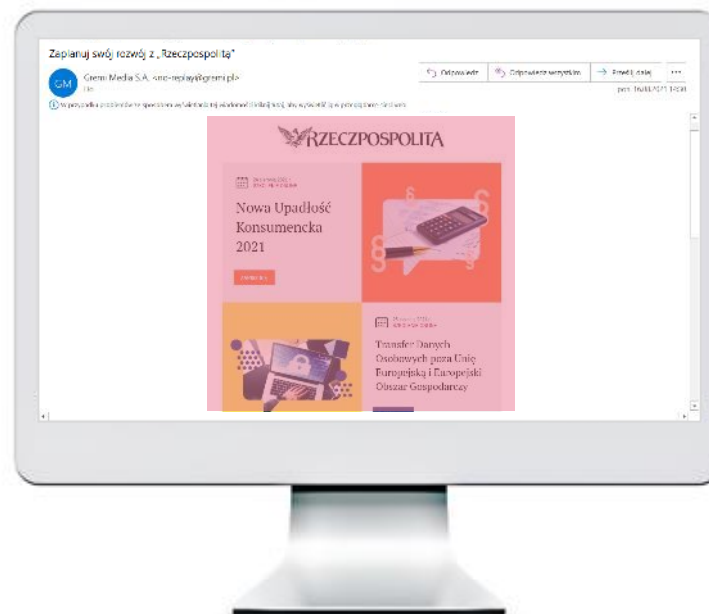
Zaplanuj swój rozwój z „Rzeczpospolitą"

GM Gremi Media S.A. <no-replay@gremi.pl>

Do:

Odpowiedz | Odpowiedz wszystkim | Przekaż dalej | ···

pon. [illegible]

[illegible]

RZECZPOSPOLITA

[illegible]

Nowa Upadłość Konsumencka 2021

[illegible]

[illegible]

Transfer Danych Osobowych poza Unię Europejską i Europejski Obszar Gospodarczy